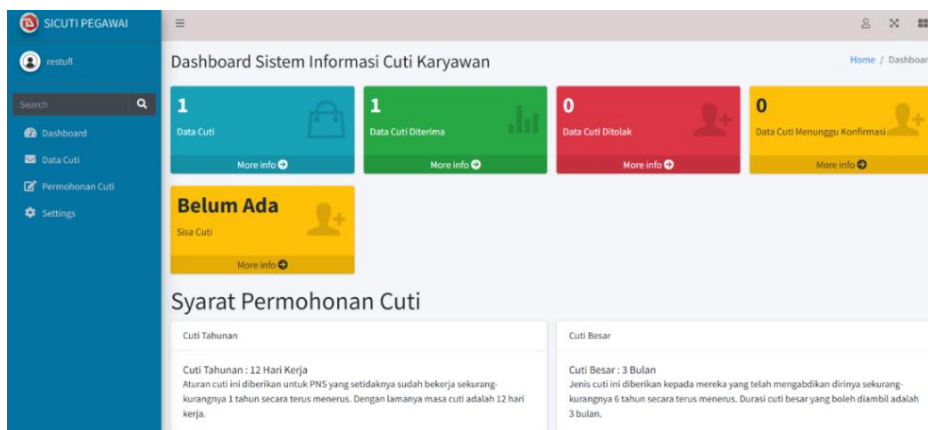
SICUTI PEGAWAI

restufi

Search

Dashboard

Data Cuti

Permohonan Cuti

Settings

Dashboard Sistem Informasi Cuti Karyawan

Home / Dashboar

1
Data Cuti
More info

1
Data Cuti Diterima
More info

0
Data Cuti Ditolak
More info

0
Data Cuti Menunggu Konfirmasi
More info

Belum Ada
Sisa Cuti
More info

Syarat Permohonan Cuti

Cuti Tahunan

Cuti Tahunan : 12 Hari Kerja
Aturan cuti ini diberikan untuk PNS yang setidaknya sudah bekerja sekurang-kurangnya 1 tahun secara terus menerus. Dengan lamanya masa cuti adalah 12 hari kerja.

Cuti Besar

Cuti Besar : 3 Bulan
Jenis cuti ini diberikan kepada mereka yang telah mengabdikan dirinya sekurang-kurangnya 6 tahun secara terus menerus. Durasi cuti besar yang boleh diambil adalah 3 bulan.